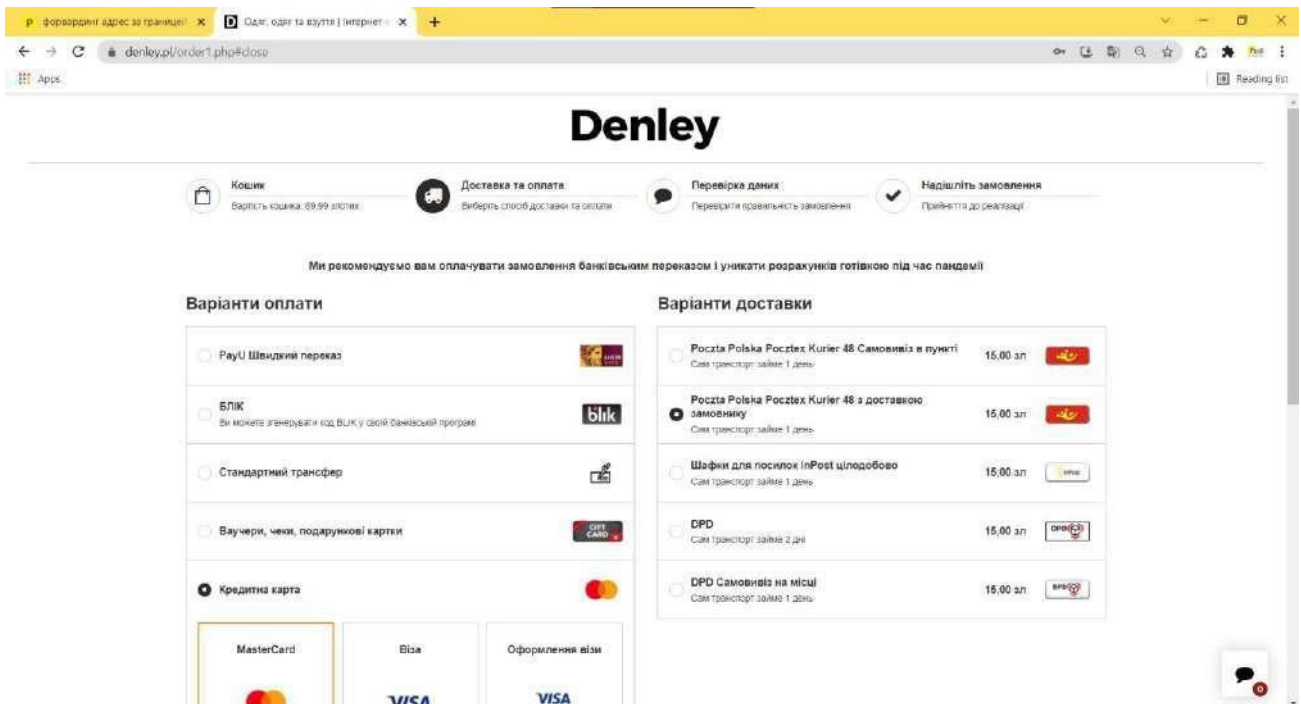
P форвардинг адрес за границей ×
D Одяг, одяг та взуття | інтернет-... ×
+

denley.pl/order1.php#close

Apps

Reading list

Denley

Кошик
Вартість кошика: 69,99 злотих

Доставка та оплата
Виберіть спосіб доставки та оплати

Перевірка даних
Перевірити правильність замовлення

Надішліть замовлення
Прийняття до реалізації

Ми рекомендуємо вам оплачувати замовлення банківським переказом і уникати розрахунків готівкою під час пандемії

Варіанти оплати

PayU Швидкий переказ

БЛІК
Ви можете згенерувати код BLIK у своїй банківській програмі

blik

Стандартний трансфер

Ваучери, чеки, подарункові картки

GIFT CARD

Кредитна карта

MasterCard

Віза

VISA

Оформлення візи

VISA

Варіанти доставки

| | | |
|---|---|---|
| Poczta Polska Pocztex Kurier 48 Самовивіз в пункті<br>Сам транспорт займе 1 день | 15,00 зл | |
| Poczta Polska Pocztex Kurier 48 з доставкою замовнику<br>Сам транспорт займе 1 день | 15,00 зл | |
| Шафки для посилок InPost цілодобово<br>Сам транспорт займе 1 день | 15,00 зл | InPost |
| DPD<br>Сам транспорт займе 2 дні | 15,00 зл | DPD |
| DPD Самовивіз на місці<br>Сам транспорт займе 1 день | 15,00 зл | DPD |